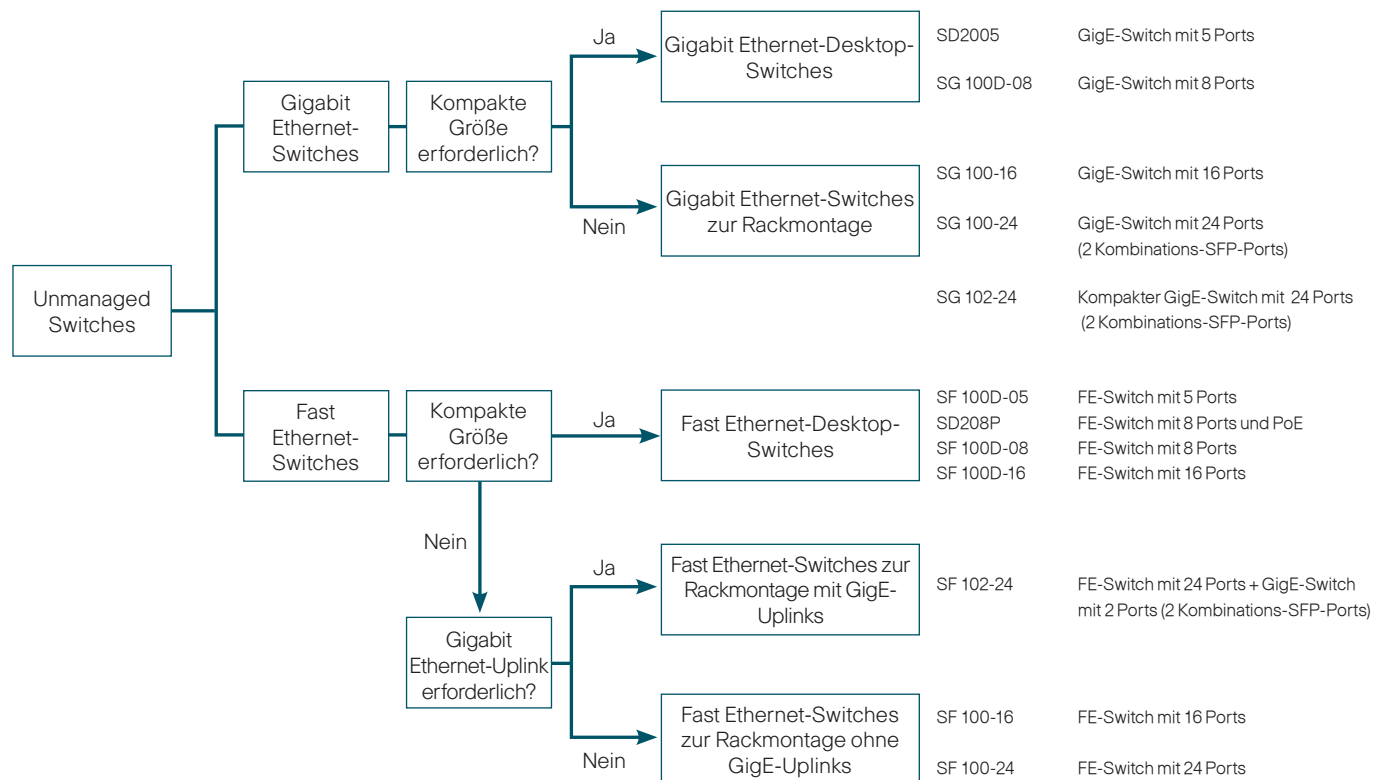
Unmanaged Switches

Gigabit Ethernet-Switches

Kompakte Größe erforderlich?

Ja

Gigabit Ethernet-Desktop-Switches

SD2005 GigE-Switch mit 5 Ports

SG 100D-08 GigE-Switch mit 8 Ports

Nein

Gigabit Ethernet-Switches zur Rackmontage

SG 100-16 GigE-Switch mit 16 Ports

SG 100-24 GigE-Switch mit 24 Ports (2 Kombinations-SFP-Ports)

SG 102-24 Kompakter GigE-Switch mit 24 Ports (2 Kombinations-SFP-Ports)

Fast Ethernet-Switches

Kompakte Größe erforderlich?

Ja

Fast Ethernet-Desktop-Switches

SF 100D-05 FE-Switch mit 5 Ports
SD208P FE-Switch mit 8 Ports und PoE
SF 100D-08 FE-Switch mit 8 Ports
SF 100D-16 FE-Switch mit 16 Ports

Nein

Gigabit Ethernet-Uplink erforderlich?

Ja

Fast Ethernet-Switches zur Rackmontage mit GigE-Uplinks

SF 102-24 FE-Switch mit 24 Ports + GigE-Switch mit 2 Ports (2 Kombinations-SFP-Ports)

Nein

Fast Ethernet-Switches zur Rackmontage ohne GigE-Uplinks

SF 100-16 FE-Switch mit 16 Ports

SF 100-24 FE-Switch mit 24 Ports